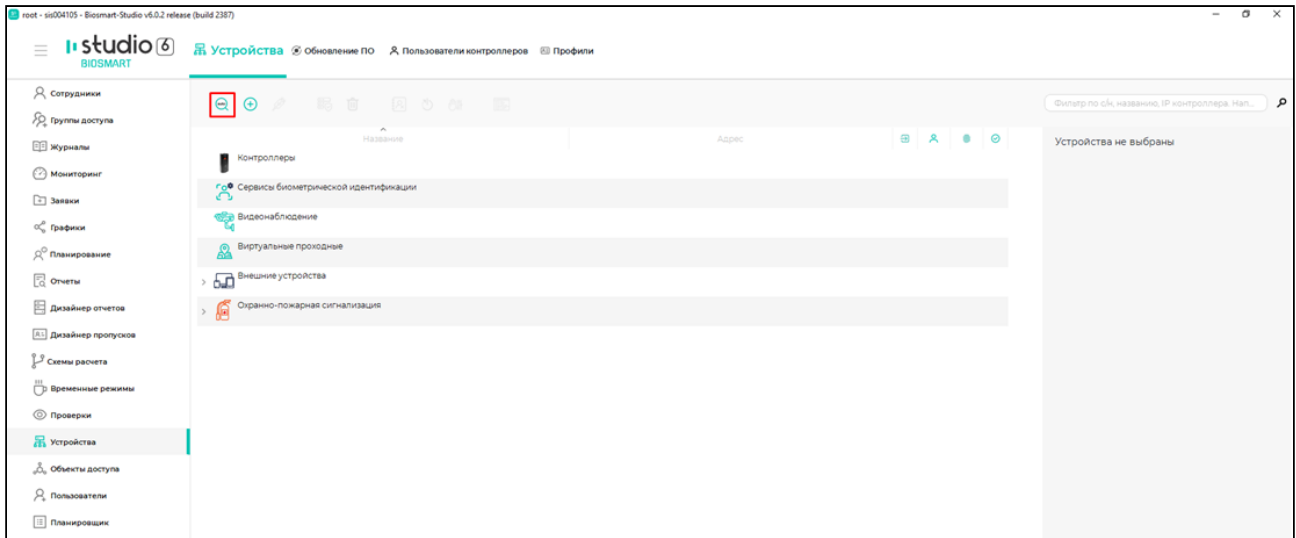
root - sis004105 - Biosmart-Studio v6.0.2 release (build 2387)

studio 6
BIOSMART

Устройства Обновление ПО Пользователи контроллеров Профили

Сотрудники
Группы доступа
Журналы
Мониторинг
Заявки
Графики
Планирование
Отчеты
Дизайнер отчетов
Дизайнер пропусков
Схемы расчета
Временные режимы
Проверки
Устройства
Объекты доступа
Пользователи
Планировщик

Название
Адрес

Контроллеры
Сервисы биометрической идентификации
Видеонаблюдение
Виртуальные проходные
Внешние устройства
Охранно-пожарная сигнализация

Фильтр по с/н, названию, IP контроллера, Нап...

Устройства не выбраны